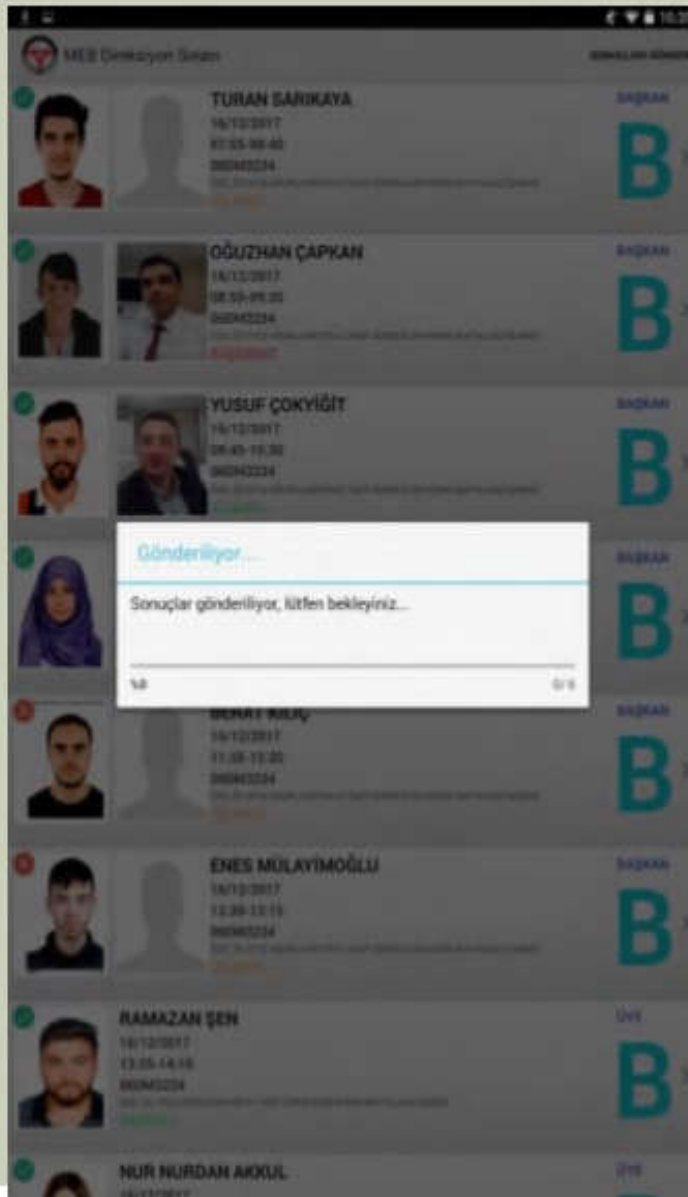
MEB Direksiyon Sınavı

TURAN SARIKAYA
16/12/2017
07:55-08:40
06045224
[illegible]
BAŞKAN
B

OĞUZHAN ÇAPKAN
16/12/2017
08:55-09:20
06045224
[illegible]
BAŞKAN
B

YUSUF ÇOKYİĞİT
16/12/2017
08:45-10:30
06045224
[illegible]
BAŞKAN
B

Gönderiliyor...
Sonuçlar gönderiliyor, lütfen bekleyiniz...
%0
0/6

BAŞKAN
B

BERAT KILIÇ
16/12/2017
11:35-12:20
06045224
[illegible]
BAŞKAN
B

ENES MÜLAYİMOĞLU
16/12/2017
12:30-13:15
06045224
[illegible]
BAŞKAN
B

RAMAZAN ŞEN
16/12/2017
13:25-14:10
06045224
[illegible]
ÜYE
B

NUR NURDAN AKKUL
16/12/2017
ÜYE